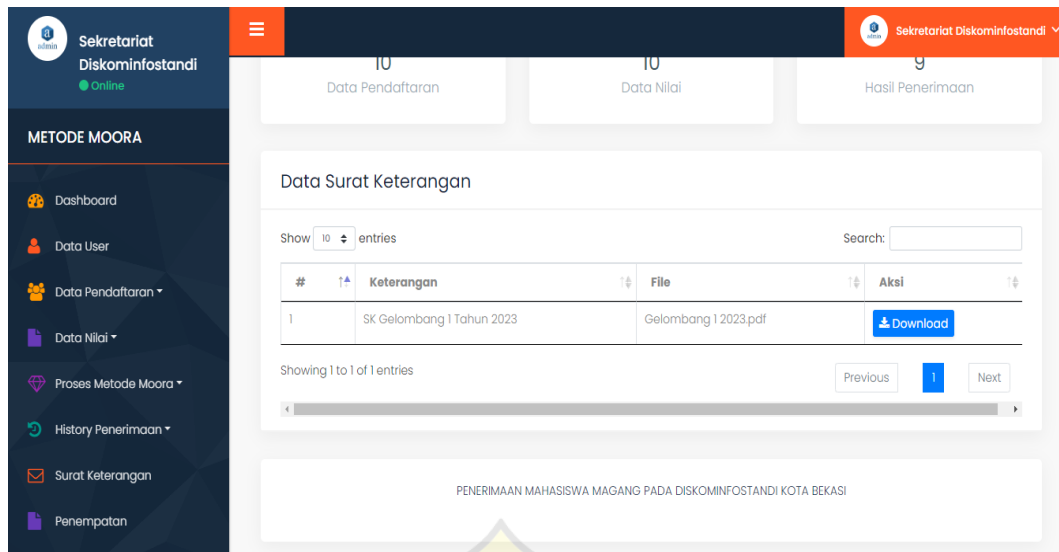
admin Sekretariat Diskominfostandi
Online

METODE MOORA

Dashboard
Data User
Data Pendaftaran
Data Nilai
Proses Metode Moora
History Penerimaan
Surat Keterangan
Penempatan

admin Sekretariat Diskominfostandi

10
Data Pendaftaran

10
Data Nilai

9
Hasil Penerimaan

Data Surat Keterangan

Show 10 entries

Search:

| # | Keterangan | File | Aksi |
|---|---|---|---|
| 1 | SK Gelombang 1 Tahun 2023 | Gelombang 1 2023.pdf | Download |

Showing 1 to 1 of 1 entries

Previous 1 Next

PENERIMAAN MAHASISWA MAGANG PADA DISKOMINFOSTANDI KOTA BEKASI